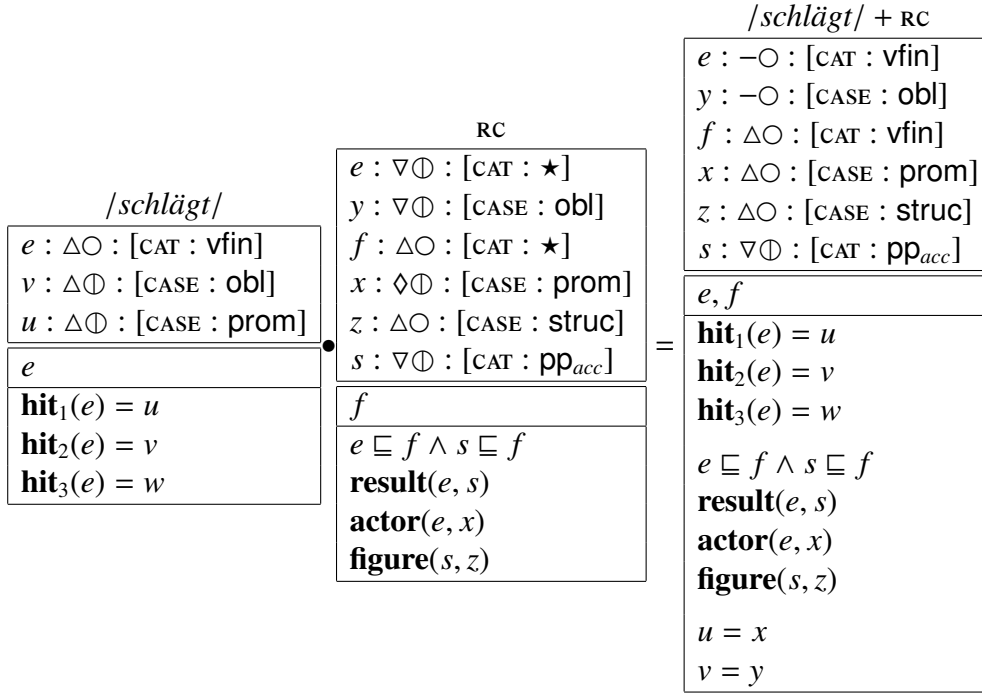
/*schlägt*/

$e : \triangle\bigcirc : [\text{CAT} : \mathsf{vfin}]$
$v : \triangle\oplus : [\text{CASE} : \mathsf{obl}]$
$u : \triangle\oplus : [\text{CASE} : \mathsf{prom}]$

$e$

$\mathbf{hit}_1(e) = u$
$\mathbf{hit}_2(e) = v$
$\mathbf{hit}_3(e) = w$

$\bullet$

RC

$e : \nabla\oplus : [\text{CAT} : \star]$
$y : \nabla\oplus : [\text{CASE} : \mathsf{obl}]$
$f : \triangle\bigcirc : [\text{CAT} : \star]$
$x : \lozenge\oplus : [\text{CASE} : \mathsf{prom}]$
$z : \triangle\bigcirc : [\text{CASE} : \mathsf{struc}]$
$s : \nabla\oplus : [\text{CAT} : \mathsf{pp}_{acc}]$

$f$

$e \sqsubseteq f \wedge s \sqsubseteq f$
$\mathbf{result}(e, s)$
$\mathbf{actor}(e, x)$
$\mathbf{figure}(s, z)$

$=$

/*schlägt*/ + RC

$e : -\bigcirc : [\text{CAT} : \mathsf{vfin}]$
$y : -\bigcirc : [\text{CASE} : \mathsf{obl}]$
$f : \triangle\bigcirc : [\text{CAT} : \mathsf{vfin}]$
$x : \triangle\bigcirc : [\text{CASE} : \mathsf{prom}]$
$z : \triangle\bigcirc : [\text{CASE} : \mathsf{struc}]$
$s : \nabla\oplus : [\text{CAT} : \mathsf{pp}_{acc}]$

$e, f$

$\mathbf{hit}_1(e) = u$
$\mathbf{hit}_2(e) = v$
$\mathbf{hit}_3(e) = w$

$e \sqsubseteq f \wedge s \sqsubseteq f$
$\mathbf{result}(e, s)$
$\mathbf{actor}(e, x)$
$\mathbf{figure}(s, z)$

$u = x$
$v = y$